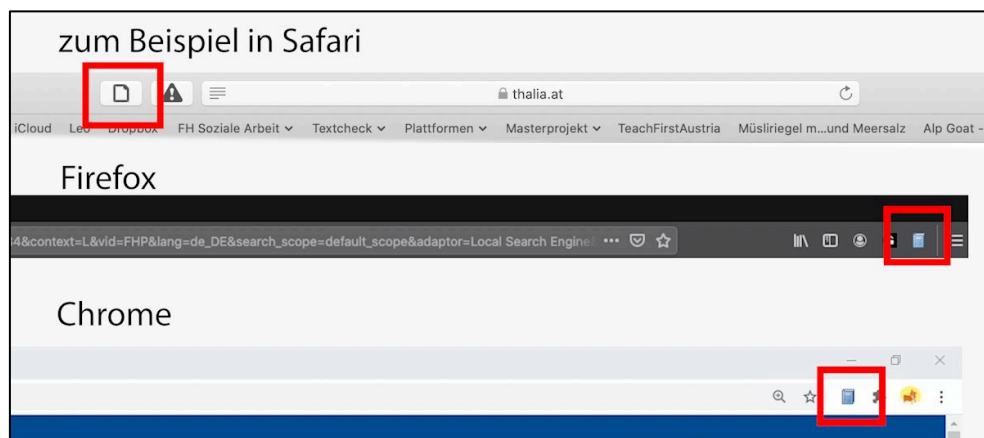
zum Beispiel in Safari

thalia.at

iCloud Leo Dropbox FH Soziale Arbeit ⌄ Textcheck ⌄ Plattformen ⌄ Masterprojekt ⌄ TeachFirstAustria Müsliriegel m...und Meersalz Alp Goat -

Firefox

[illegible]4&context=L&vid=FHP&lang=de_DE&search_scope=default_scope&adaptor=Local Search Engine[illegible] ···

Chrome